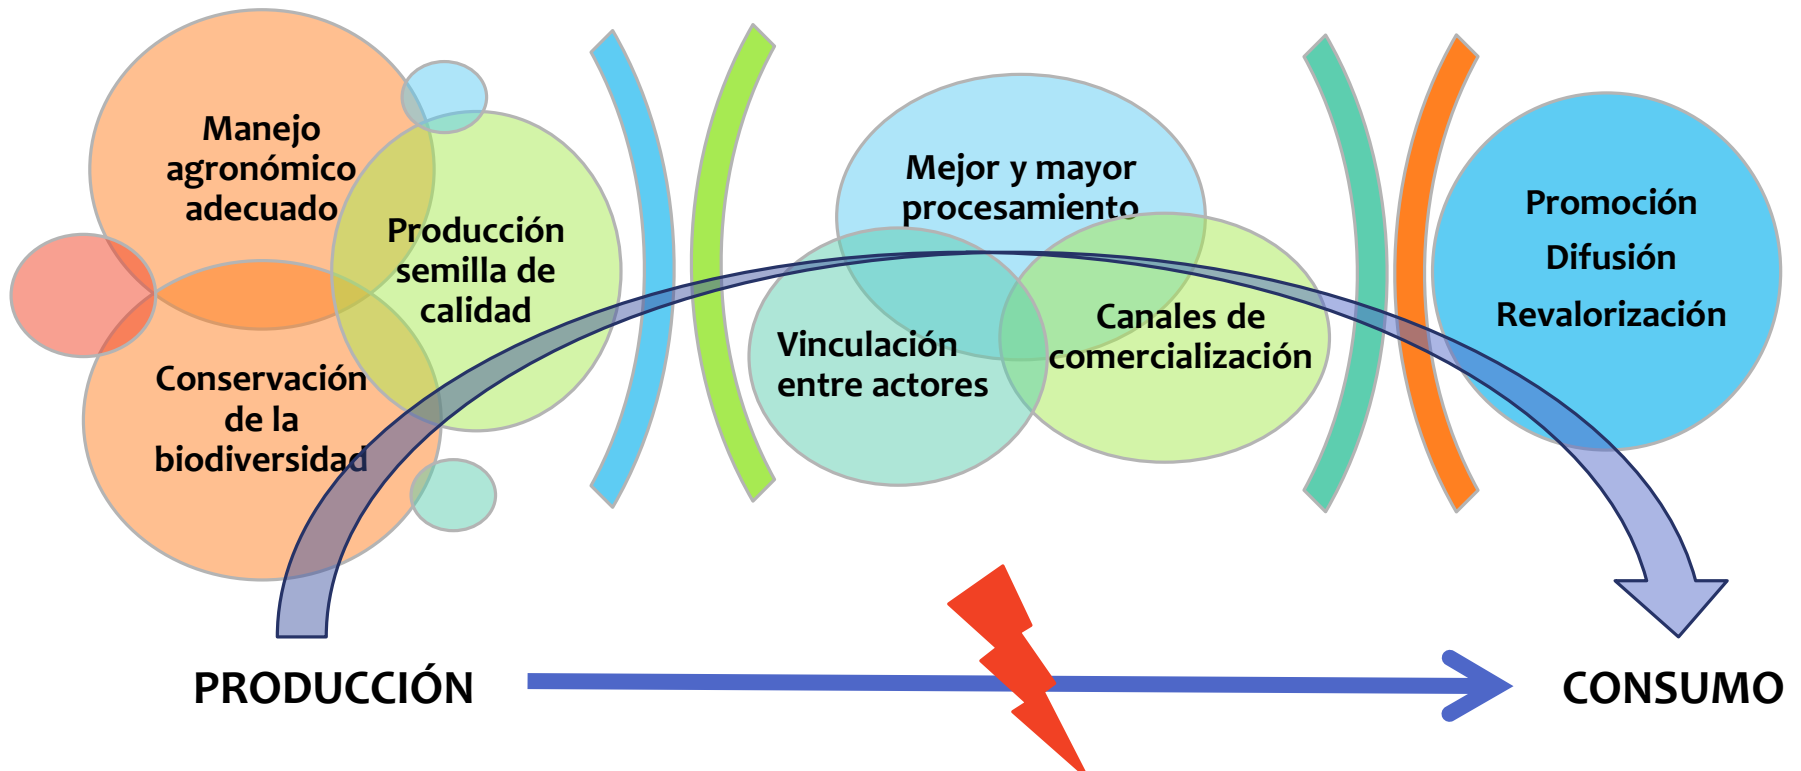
Manejo agronómico adecuado

Producción semilla de calidad

Conservación de la biodiversidad

Mejor y mayor procesamiento

Vinculación entre actores

Canales de comercialización

Promoción

Difusión

Revalorización

PRODUCCIÓN

CONSUMO